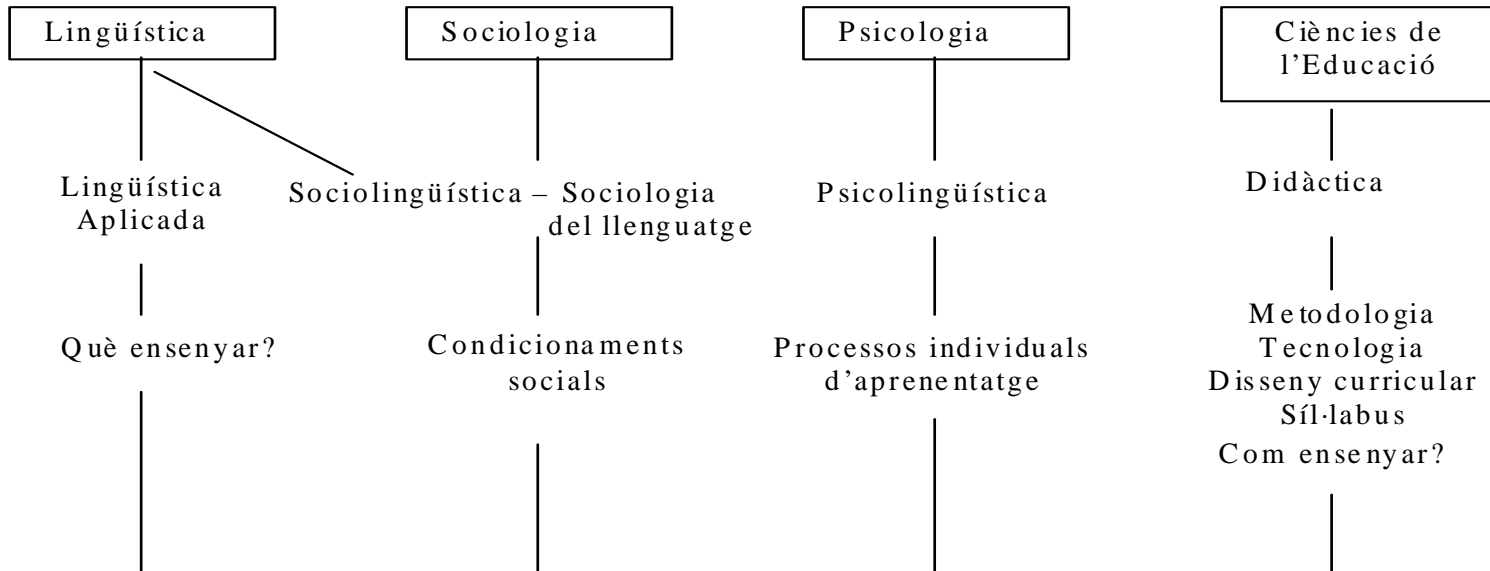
Lingüística

Sociologia

Psicologia

Ciències de l'Educació

Lingüística Aplicada

Sociolingüística – Sociologia del llenguatge

Psicolingüística

Didàctica

Què ensenyar?

Condicionaments socials

Processos individuals d'aprenentatge

Metodologia
Tecnologia
Disseny curricular
Síl·labus
Com ensenyar?